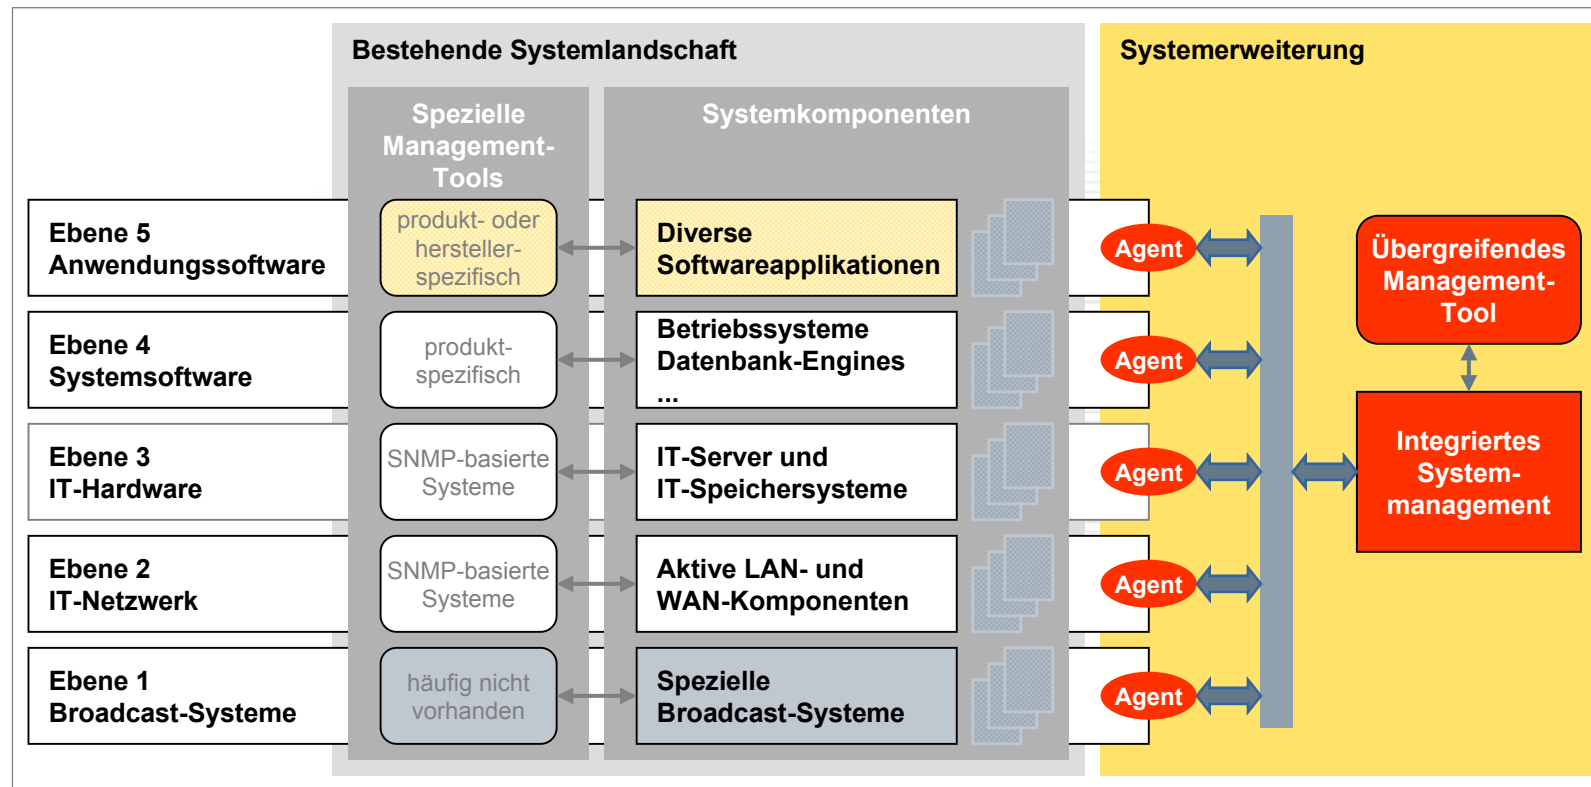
Bestehende Systemlandschaft

Systemerweiterung

Spezielle Management-Tools

Systemkomponenten

Ebene 5
Anwendungssoftware

produkt- oder hersteller-spezifisch

Diverse Softwareapplikationen

Agent

Übergreifendes Management-Tool

Ebene 4
Systemsoftware

produkt-spezifisch

Betriebssysteme
Datenbank-Engines
...

Agent

Ebene 3
IT-Hardware

SNMP-basierte Systeme

IT-Server und IT-Speichersysteme

Agent

Integriertes System-management

Ebene 2
IT-Netzwerk

SNMP-basierte Systeme

Aktive LAN- und WAN-Komponenten

Agent

Ebene 1
Broadcast-Systeme

häufig nicht vorhanden

Spezielle Broadcast-Systeme

Agent